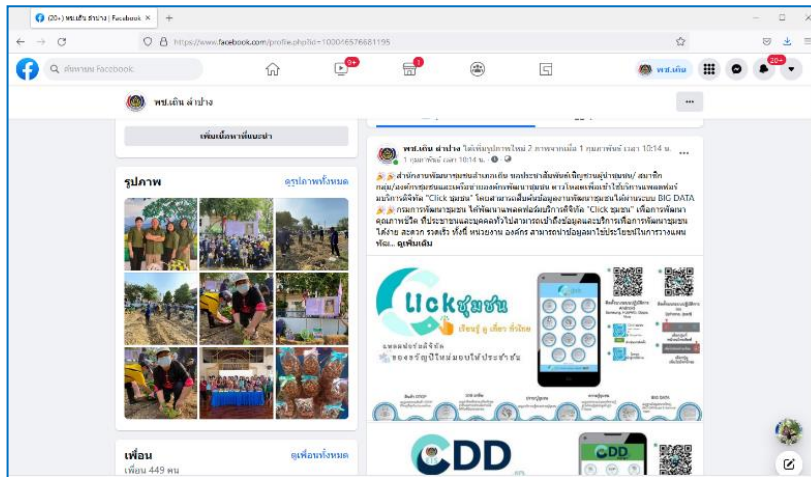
(20+) พช.เถิน ลำปาง | Facebook ×

https://www.facebook.com/profile.php?id=100016576681195

ค้นหาบน Facebook

9+

1

พช.เถิน

20+

พช.เถิน ลำปาง

...

เพิ่มเนื้อหาที่แนะนำ

รูปภาพ

ดูรูปภาพทั้งหมด

พช.เถิน ลำปาง ได้เพิ่มรูปภาพใหม่ 2 ภาพจากเมื่อ 1 กุมภาพันธ์ เวลา 10:14 น.

1 กุมภาพันธ์ เวลา 10:14 น.

...

สำนักงานพัฒนาชุมชนอำเภอเถิน ขอประชาสัมพันธ์เชิญชวนผู้นำชุมชน/ สมาชิกกลุ่ม/องค์กรชุมชนและเครือข่ายองค์กรพัฒนาชุมชน ดาวน์โหลดเพื่อเข้าใช้บริการแพลตฟอร์มบริการดิจิทัล "Click ชุมชน" โดยสามารถเชื่อมต่อข้อมูลงานพัฒนาชุมชนได้ผ่านระบบ BIG DATA

กรมการพัฒนาชุมชน ได้พัฒนาแพลตฟอร์มบริการดิจิทัล "Click ชุมชน" เพื่อการพัฒนาคุณภาพชีวิต ที่ประชาชนและบุคคลทั่วไปสามารถเข้าถึงข้อมูลและบริการเพื่อการพัฒนาชุมชนได้ง่าย สะดวก รวดเร็ว ทั้งนี้ หน่วยงาน องค์กร สามารถนำข้อมูลมาใช้ประโยชน์ในการวางแผนต่อ... ดูเพิ่มเติม

Click ชุมชน

เรียนรู้ ดู เที่ยว ทั่วไทย

แพลตฟอร์มดิจิทัล

ของขวัญปีใหม่มอบให้ประชาชน

BIG DATA

CDD

เพื่อน

ดูเพื่อนทั้งหมด

เพื่อน 449 คน